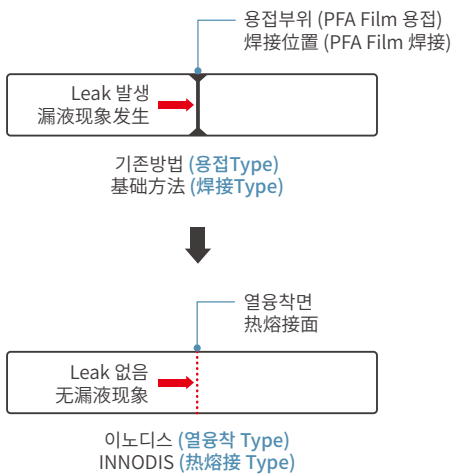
용접부위 (PFA Film 용접)
焊接位置 (PFA Film 焊接)

Leak 발생
漏液现象发生

기존방법 (용접Type)
基础方法 (焊接Type)

열융착면
热熔接面

Leak 없음
无漏液现象

이노디스 (열융착 Type)
INNODIS (热熔接 Type)